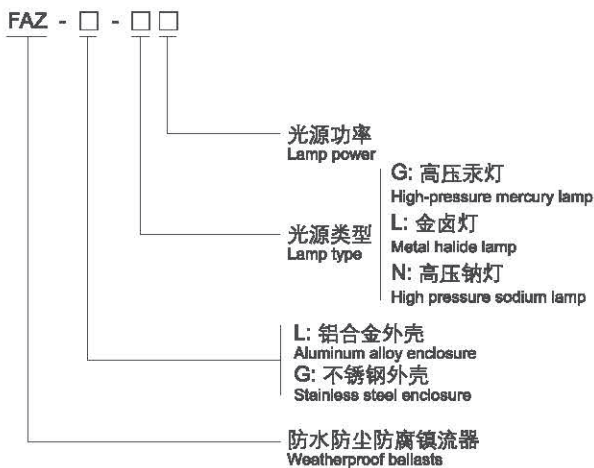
FAZ - □ - □□

光源功率
Lamp power

光源类型
Lamp type

G: 高压汞灯
High-pressure mercury lamp
L: 金卤灯
Metal halide lamp
N: 高压钠灯
High pressure sodium lamp

L: 铝合金外壳
Aluminum alloy enclosure
G: 不锈钢外壳
Stainless steel enclosure

防水防尘防腐镇流器
Weatherproof ballasts